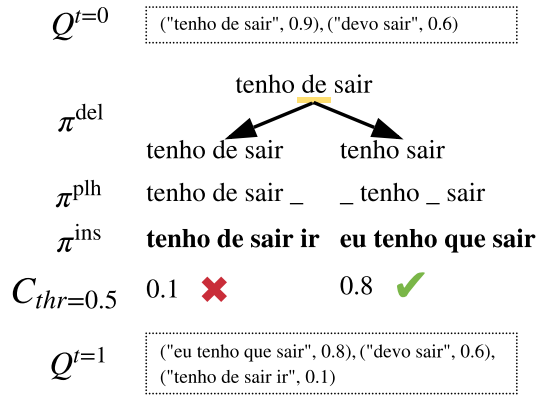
$Q^{t=0}$

("tenho de sair", 0.9), ("devo sair", 0.6)

tenho de sair

$\pi^{\text{del}}$

tenho de sair

tenho sair

$\pi^{\text{plh}}$

tenho de sair _

_ tenho _ sair

$\pi^{\text{ins}}$

**tenho de sair ir**

**eu tenho que sair**

$C_{thr=0.5}$

0.1 ✖

0.8 ✔

$Q^{t=1}$

("eu tenho que sair", 0.8), ("devo sair", 0.6), ("tenho de sair ir", 0.1)